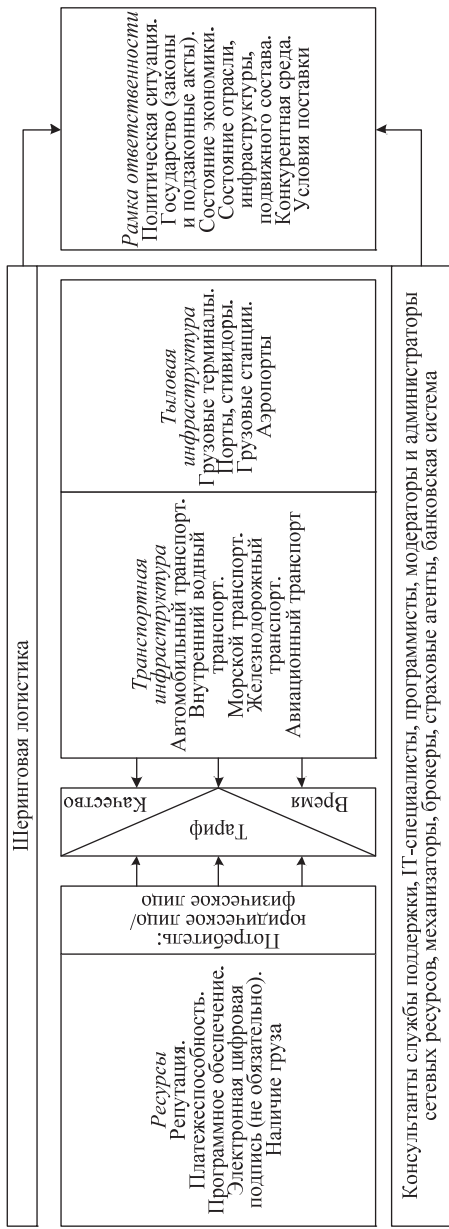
Шеринговая логистика

Ресурсы
Репутация.
Платежеспособность.
Программное обеспечение.
Электронная цифровая подпись (не обязательно).
Наличие груза

Потребитель:
юридическое лицо/
физическое лицо

Тариф
Качество
Время

Транспортная инфраструктура
Автомобильный транспорт.
Внутренний водный транспорт.
Морской транспорт.
Железнодорожный транспорт.
Авиационный транспорт

Тыловая инфраструктура
Грузовые терминалы.
Порты, стивидоры.
Грузовые станции.
Аэропорты

Рамка ответственности
Политическая ситуация.
Государство (законы и подзаконные акты).
Состояние экономики.
Состояние отрасли, инфраструктуры, подвижного состава.
Конкурентная среда.
Условия поставки

Консультанты службы поддержки, IT-специалисты, программисты, модераторы и администраторы сетевых ресурсов, механизаторы, брокеры, страховые агенты, банковская система